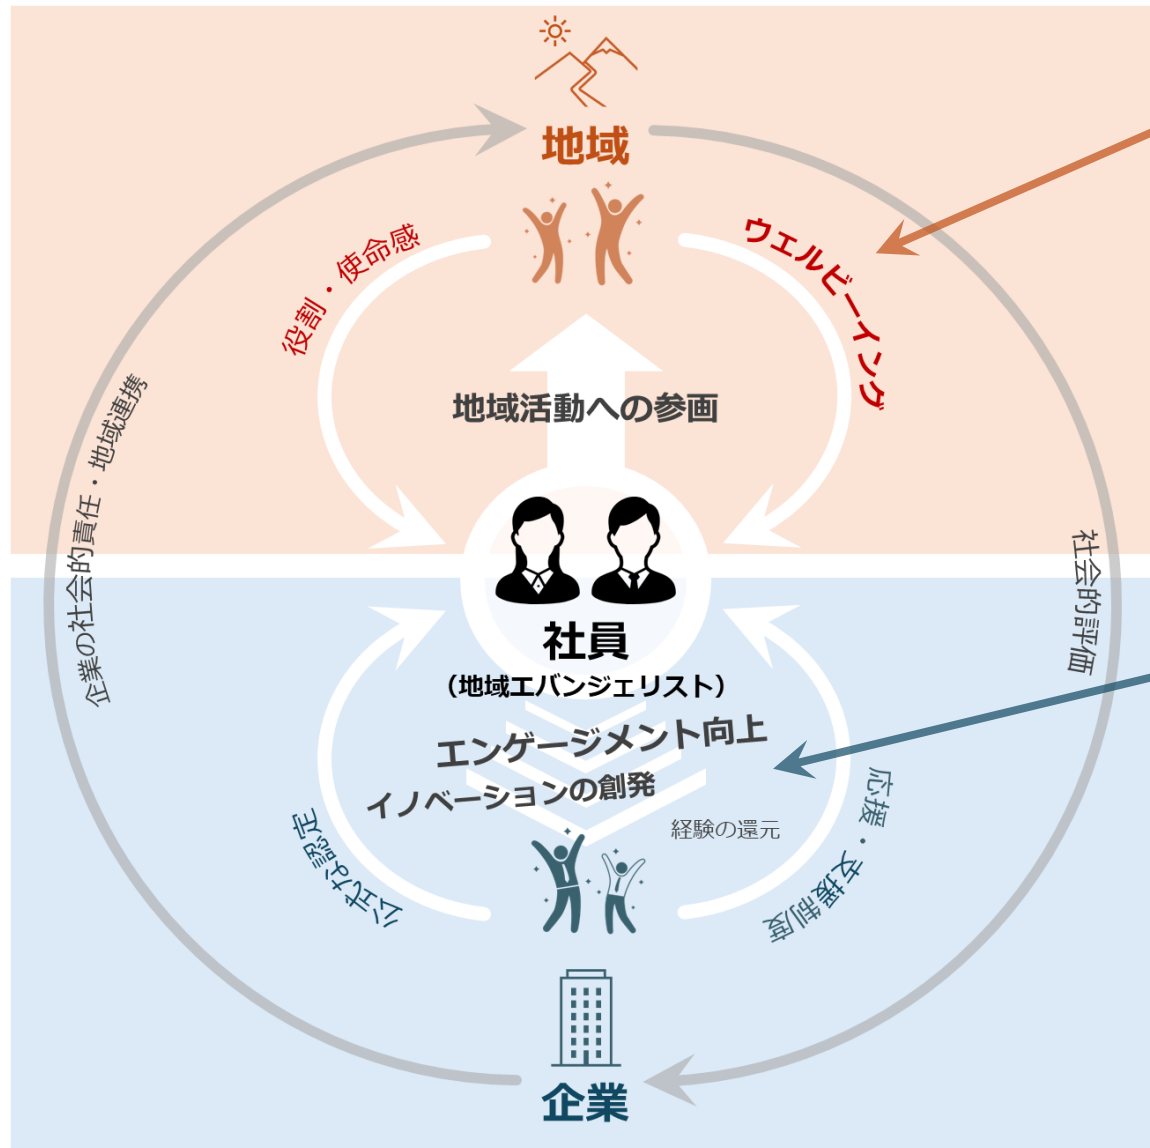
地域

役割・使命感

ウェルビーイング

地域活動への参画

企業の社会的責任・地域連携

社会的評価

社員
（地域エバンジェリスト）

エンゲージメント向上
イノベーションの創発

経験の還元

公的な認定

応援・支援制度

企業